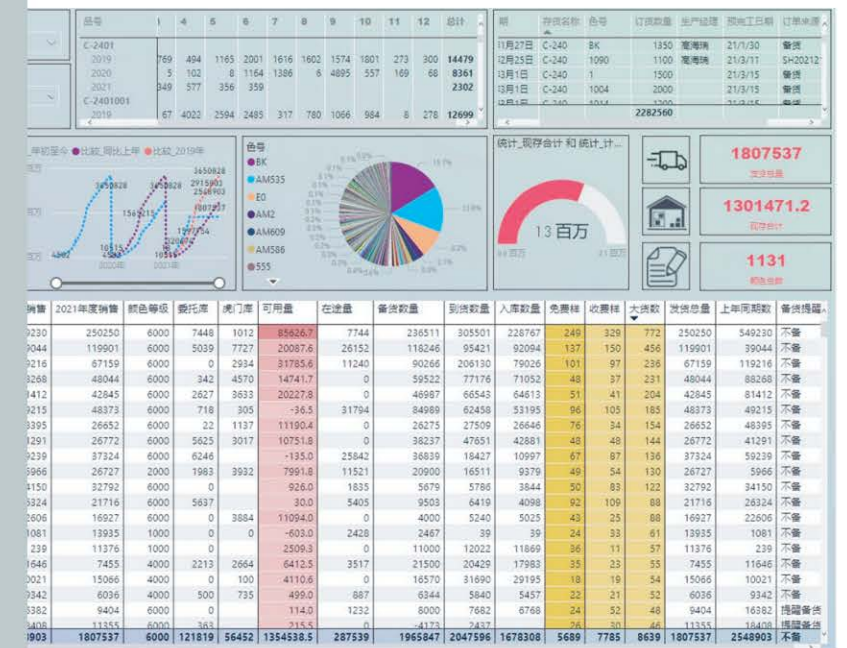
| 品号 | 1 | 4 | 5 | 6 | 7 | 8 | 9 | 10 | 11 | 12 | 总计 |
|---|---|---|---|---|---|---|---|---|---|---|---|
| C-2401 | | | | | | | | | | | |
| 2019 | 769 | 494 | 1165 | 2001 | 1616 | 1602 | 1574 | 1801 | 273 | 300 | 14479 |
| 2020 | 5 | 102 | 8 | 1164 | 1386 | 6 | 4895 | 557 | 169 | 68 | 8361 |
| 2021 | 349 | 577 | 356 | 359 | | | | | | | 2302 |
| C-2401001 | | | | | | | | | | | |
| 2019 | 67 | 4022 | 2594 | 2485 | 317 | 780 | 1066 | 984 | 8 | 278 | 12699 |

| 期 | 存货名称 | 色号 | 订货数量 | 生产经理 | 预计完工日期 | 订单来源 |
|---|---|---|---|---|---|---|
| 1月27日 | C-240 | BK | 1350 | 庞海强 | 21/1/30 | 备货 |
| 2月25日 | C-240 | 1090 | 1100 | 庞海强 | 21/3/11 | SH20212 |
| 3月1日 | C-240 | 1 | 1500 | | 21/3/15 | 备货 |
| 3月1日 | C-240 | 1004 | 2000 | | 21/3/15 | 备货 |
| 3月1日 | C-240 | 1014 | 1200 | | 21/3/15 | 备货 |
| | | | 2282560 | | | |

_年初至今 ●比较_同比上年 ●比较_2019年

3650828 3650828 3650828 2915900 2568903 1563215 1807537 1307754 10515 10515 4502 4502 2020年 2021年

色号
BK
AM535
E0
AM2
AM609
AM586
555

统计_现存合计 和 统计_计...
13 百万
0 百万 31 百万

1807537
发货总量

1301471.2
现存总量

1131
商品总数

| 销售 | 2021年度销售 | 颜色等级 | 委托库 | 虎门库 | 可用量 | 在途量 | 备货总量 | 到货数量 | 入库数量 | 免费样 | 收费样 | 大货数 | 发货总量 | 上年同期数 | 备货提醒 |
|---|---|---|---|---|---|---|---|---|---|---|---|---|---|---|---|
| 9230 | 250250 | 6000 | 7448 | 1012 | 85626.7 | 7744 | 236511 | 305501 | 228767 | 249 | 329 | 772 | 250250 | 549230 | 不备 |
| 9044 | 119901 | 6000 | 5039 | 7727 | 20087.6 | 26152 | 118246 | 95421 | 92094 | 137 | 150 | 456 | 119901 | 39044 | 不备 |
| 9216 | 67159 | 6000 | 0 | 2934 | 31785.6 | 11240 | 90266 | 200288 | 79026 | 101 | 97 | 236 | 67159 | 119216 | 不备 |
| 3268 | 48044 | 6000 | 342 | 4570 | 14741.7 | 0 | 59522 | 77176 | 71052 | 48 | 37 | 231 | 48044 | 88268 | 不备 |
| 1412 | 42845 | 6000 | 2627 | 3633 | 20227.8 | 0 | 46987 | 66543 | 64613 | 51 | 41 | 204 | 42845 | 81412 | 不备 |
| 9215 | 48373 | 6000 | 718 | 305 | -36.5 | 31794 | 84989 | 62458 | 53195 | 96 | 105 | 185 | 48373 | 49215 | 不备 |
| 3395 | 26652 | 6000 | 22 | 1137 | 11190.4 | 0 | 26275 | 27509 | 26646 | 76 | 34 | 154 | 26652 | 48395 | 不备 |
| 1291 | 26772 | 6000 | 5625 | 3017 | 10751.8 | 0 | 38237 | 47651 | 42881 | 48 | 48 | 144 | 26772 | 41291 | 不备 |
| 9239 | 37324 | 6000 | 6246 | | -135.0 | 25842 | 36839 | 18427 | 10997 | 67 | 87 | 136 | 37324 | 59239 | 不备 |
| 5966 | 26727 | 2000 | 1983 | 3932 | 7991.8 | 11521 | 20900 | 16511 | 9379 | 49 | 54 | 130 | 26727 | 5966 | 不备 |
| 4150 | 32792 | 6000 | 0 | | 926.0 | 1835 | 5679 | 5786 | 3844 | 50 | 83 | 122 | 32792 | 34150 | 不备 |
| 6324 | 21716 | 6000 | 5637 | | 30.0 | 5405 | 9503 | 6419 | 4098 | 92 | 109 | 88 | 21716 | 26324 | 不备 |
| 2606 | 16927 | 6000 | 0 | 3884 | 11094.0 | 0 | 4000 | 5240 | 5025 | 43 | 25 | 88 | 16927 | 22606 | 不备 |
| 1081 | 13935 | 1000 | 0 | 0 | -603.0 | 2428 | 2467 | 39 | 39 | 24 | 33 | 61 | 13935 | 1081 | 不备 |
| 239 | 11376 | 1000 | 0 | | 2509.3 | 0 | 11000 | 12022 | 11869 | 36 | 11 | 57 | 11376 | 239 | 不备 |
| 1646 | 7455 | 4000 | 2213 | 2664 | 6412.5 | 3517 | 21500 | 20429 | 17983 | 35 | 23 | 55 | 7455 | 11646 | 不备 |
| 0021 | 15066 | 4000 | 0 | 100 | 4110.6 | 0 | 16570 | 31690 | 29195 | 18 | 19 | 54 | 15066 | 10021 | 不备 |
| 9342 | 6036 | 4000 | 500 | 735 | 499.0 | 887 | 6344 | 5840 | 5457 | 22 | 21 | 52 | 6036 | 9342 | 不备 |
| 6382 | 9404 | 6000 | 0 | | 114.0 | 1232 | 8000 | 7682 | 6768 | 24 | 52 | 48 | 9404 | 16382 | 提醒备货 |
| 3408 | 11355 | 6000 | 0 | | 215.5 | 0 | -4173 | 2437 | | 26 | 30 | 46 | 11355 | 18408 | 提醒备货 |
| 8903 | 1807537 | 6000 | 121819 | 56452 | 1354538.5 | 287539 | 1965847 | 2047596 | 1678308 | 5689 | 7785 | 8639 | 1807537 | 2548903 | 不备 |